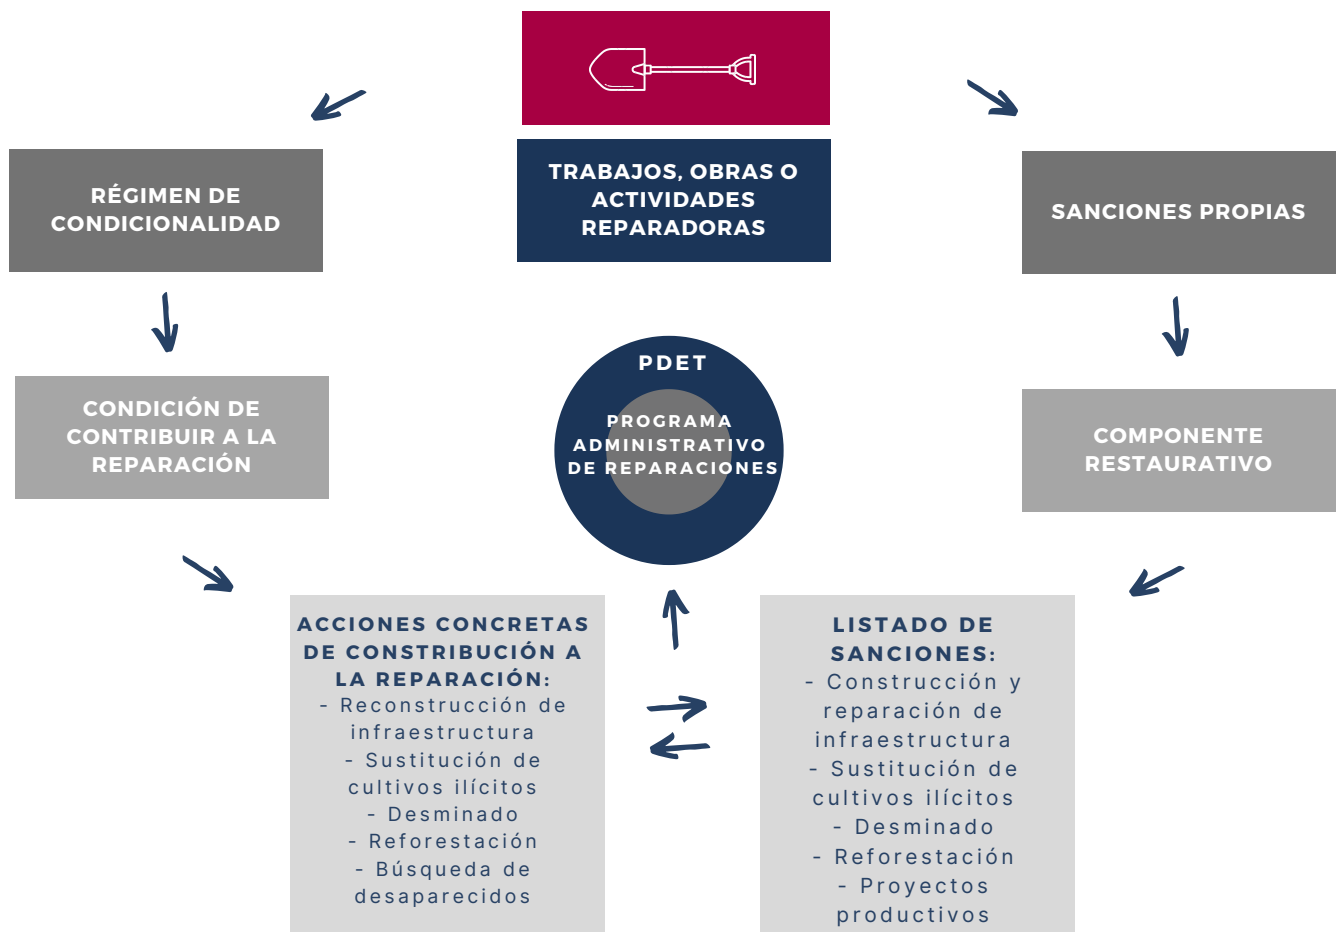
TRABAJOS, OBRAS O ACTIVIDADES REPARADORAS

RÉGIMEN DE CONDICIONALIDAD

SANCIONES PROPIAS

CONDICIÓN DE CONTRIBUIR A LA REPARACIÓN

PDET

PROGRAMA ADMINISTRATIVO DE REPARACIONES

COMPONENTE RESTAURATIVO

ACCIONES CONCRETAS DE CONSTRIBUCIÓN A LA REPARACIÓN:
- Reconstrucción de infraestructura
- Sustitución de cultivos ilícitos
- Desminado
- Reforestación
- Búsqueda de desaparecidos

LISTADO DE SANCIONES:
- Construcción y reparación de infraestructura
- Sustitución de cultivos ilícitos
- Desminado
- Reforestación
- Proyectos productivos